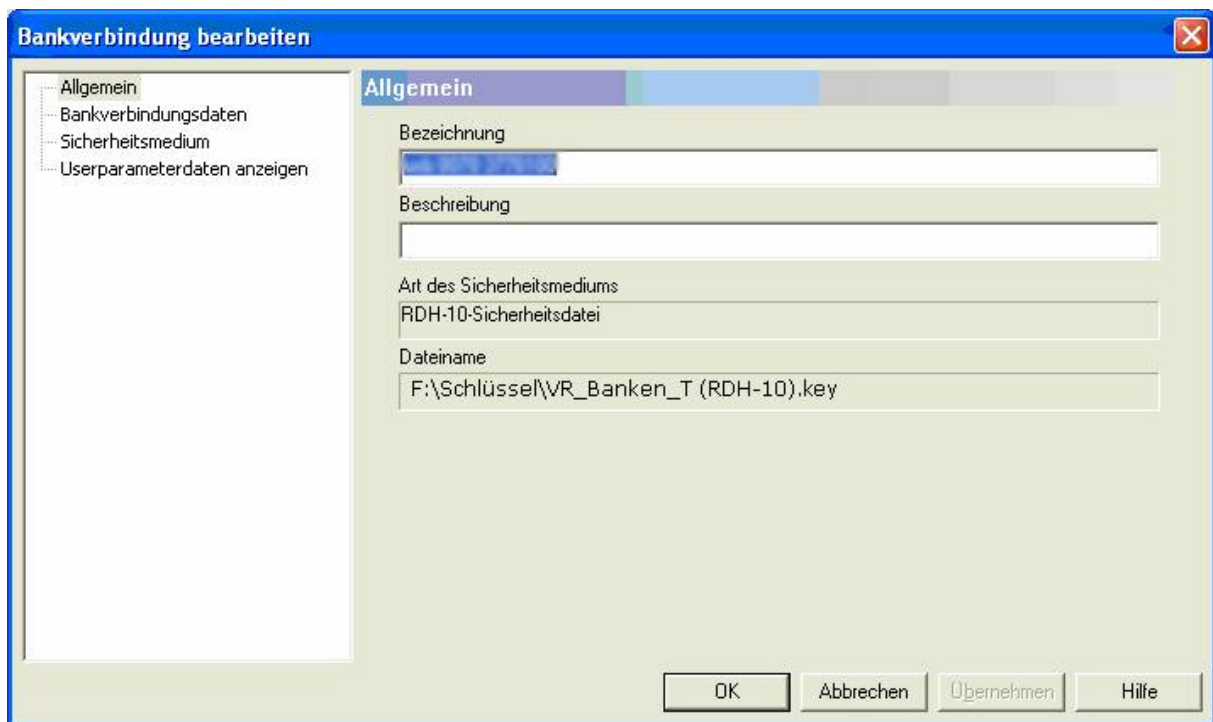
Bankverbindung bearbeiten

Allgemein
Bankverbindungsdaten
Sicherheitsmedium
Userparameterdaten anzeigen

Allgemein

Bezeichnung

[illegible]

Beschreibung

Art des Sicherheitsmediums

RDH-10-Sicherheitsdatei

Dateiname

F:\Schlüssel\VR_Banken_T (RDH-10).key

OK
Abbrechen
Übernehmen
Hilfe